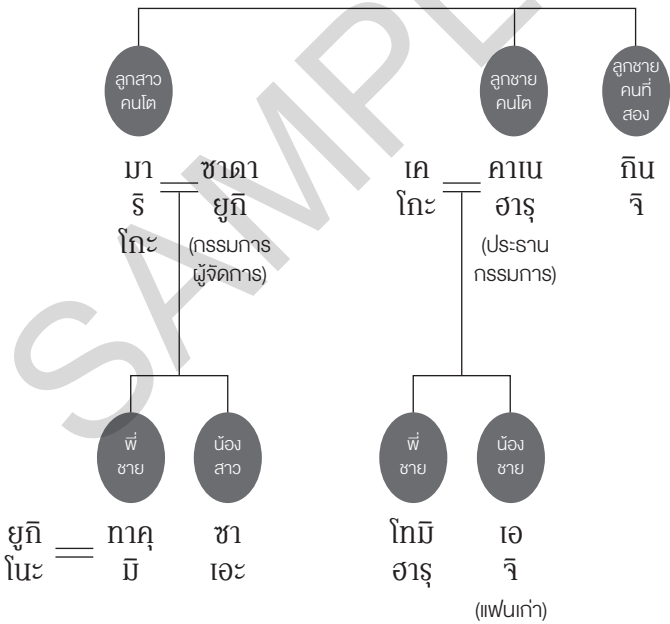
ลูกสาวคนโต

ลูกชายคนโต

ลูกชายคนที่สอง

มาริโกะ

ซาดายูกิ
(กรรมการผู้จัดการ)

เคโกะ

คาเนฮารุ
(ประธานกรรมการ)

กินจิ

พี่ชาย

น้องสาว

พี่ชาย

น้องชาย

ยูกิโนะ

ทาคุมิ

ซาเอะ

โทมิฮารุ

เอจิ
(แฟนเก่า)

SAMPLE